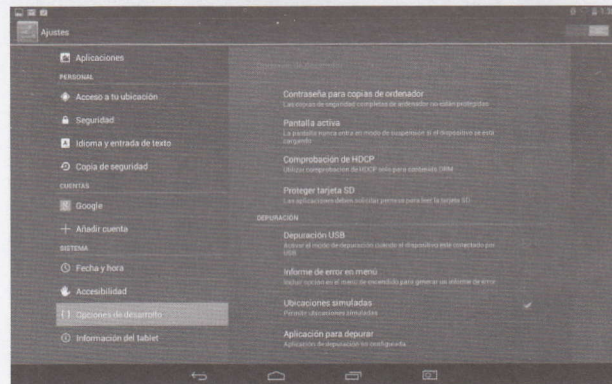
Ajustes

Aplicaciones

PERSONAL

Acceso a tu ubicación

Seguridad

Idioma y entrada de texto

Copia de seguridad

CUENTAS

Google

+ Añadir cuenta

SISTEMA

Fecha y hora

Accesibilidad

{ } Opciones de desarrollo

Información del tablet

Contraseña para copias de ordenador
Las copias de seguridad completas de ordenador no están protegidas

Pantalla activa
La pantalla nunca entra en modo de suspensión si el dispositivo se está cargando

Comprobación de HDCP
Utilizar comprobación de HDCP solo para contenido DRM

Proteger tarjeta SD
Las aplicaciones deben solicitar permiso para leer la tarjeta SD

DEPURACIÓN

Depuración USB
Activar el modo de depuración cuando el dispositivo esté conectado por USB

Informe de error en menú
Incluir opción en el menú de encendido para generar un informe de error

Ubicaciones simuladas
Permitir ubicaciones simuladas

Aplicación para depurar
Aplicación de depuración no configurada